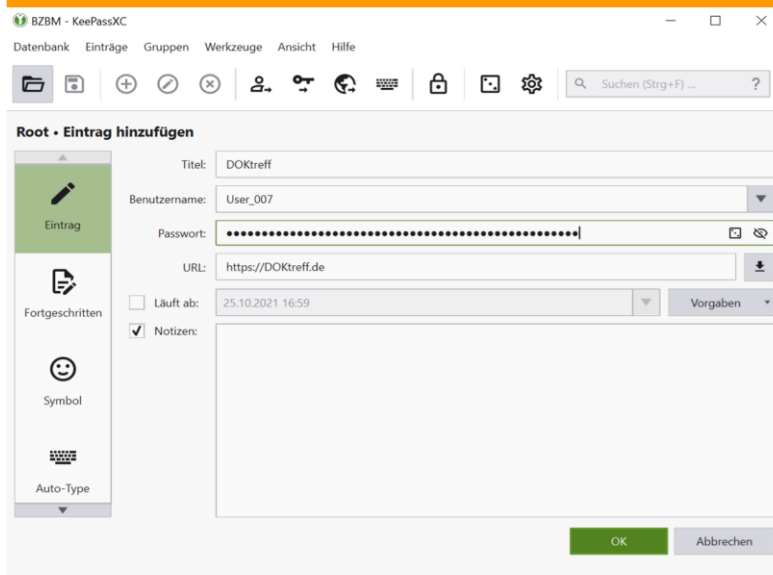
BZBM - KeePassXC

Datenbank Einträge Gruppen Werkzeuge Ansicht Hilfe

Suchen (Strg+F) ...

?

Root • Eintrag hinzufügen

Eintrag

Fortgeschritten

Symbol

Auto-Type

Titel: DOKtreff

Benutzername: User_007

Passwort: ••••••••••••••••••••••••••••••••••••••••••••••••••

URL: https://DOKtreff.de

Läuft ab: 25.10.2021 16:59

Vorgaben

Notizen:

OK

Abbrechen